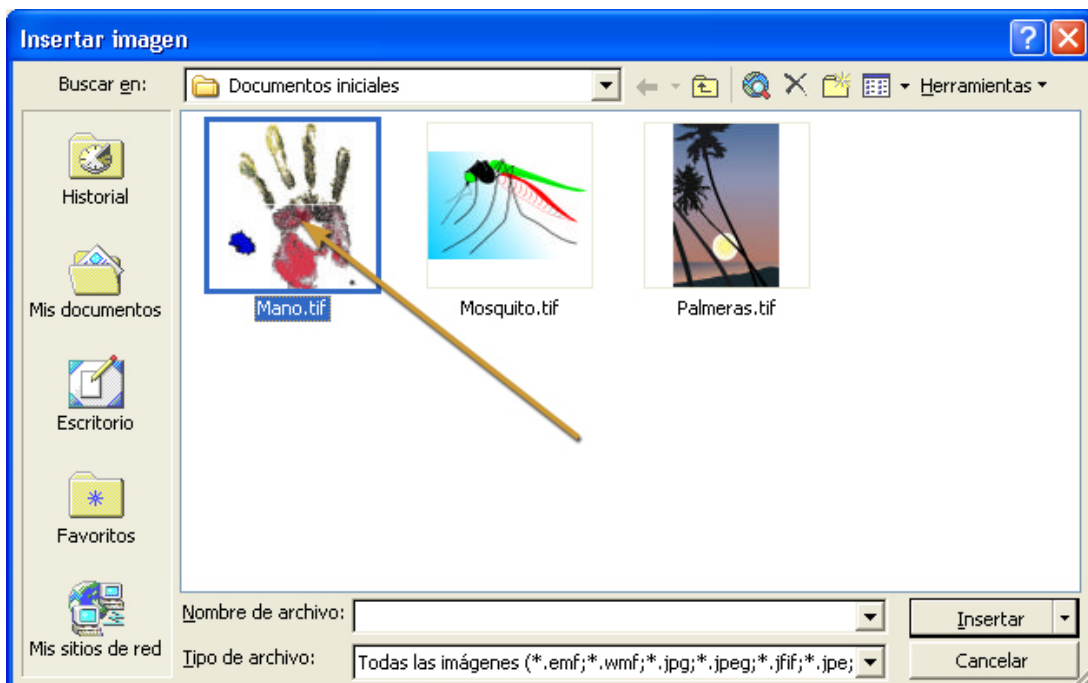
Insertar imagen

Buscar en: Documentos iniciales

Herramientas

Historial

Mis documentos

Escritorio

Favoritos

Mis sitios de red

Mano.tif

Mosquito.tif

Palmeras.tif

Nombre de archivo:

Tipo de archivo: Todas las imágenes (*.emf;*.wmf;*.jpg;*.jpeg;*.jfif;*.jpe;

Insertar

Cancelar